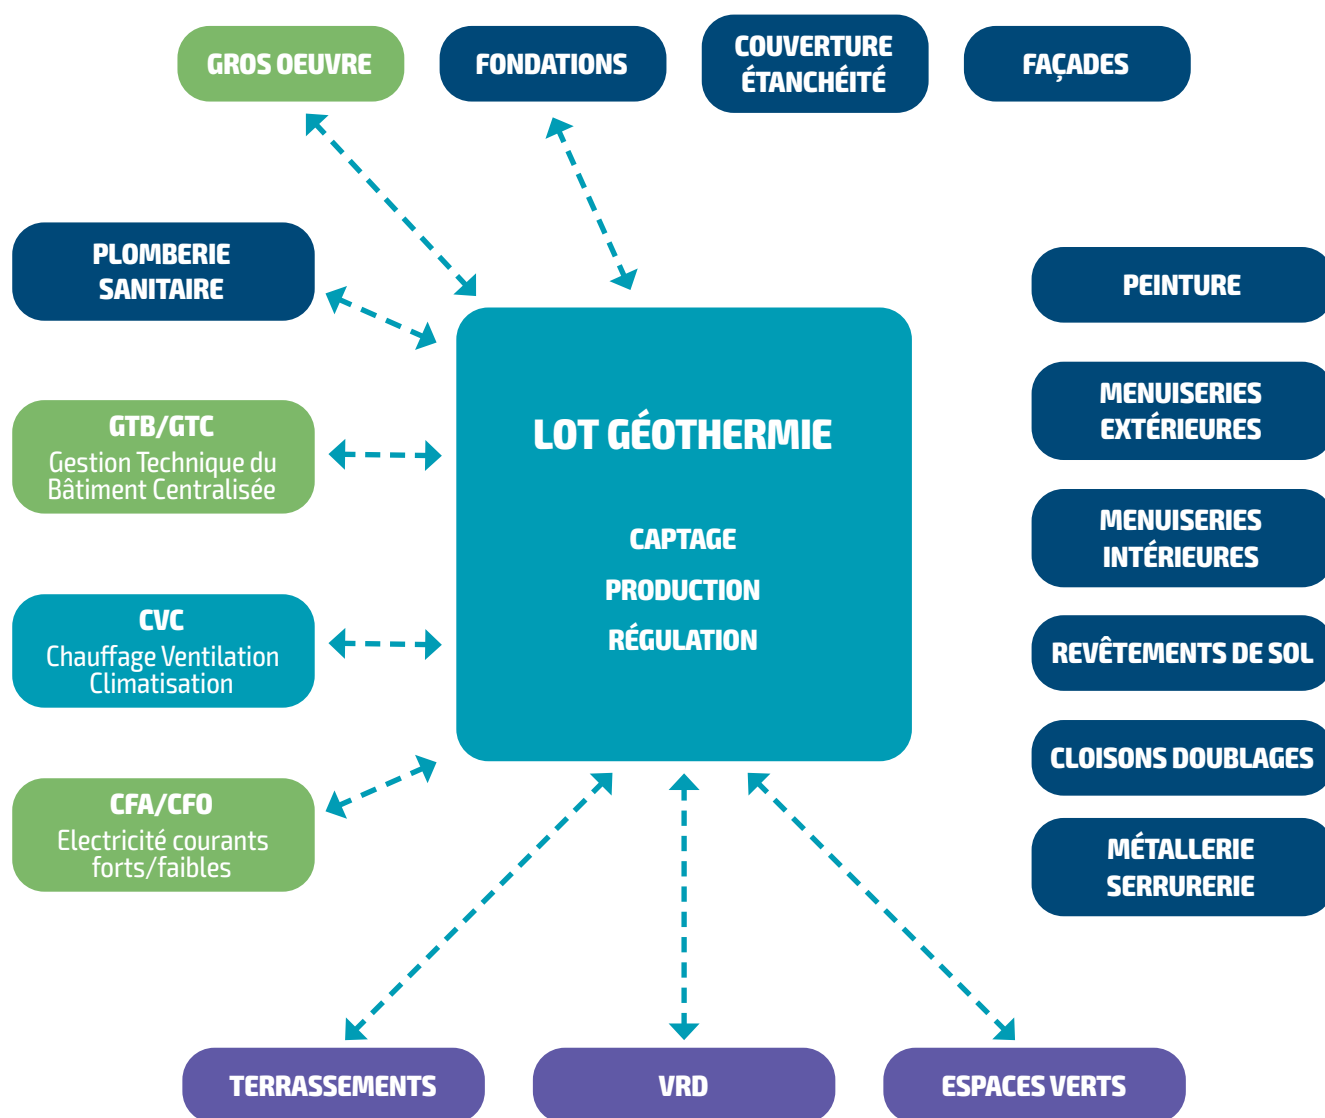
GROS OEUVRE

FONDATIONS

COUVERTURE ÉTANCHÉITÉ

FAÇADES

PLOMBERIE SANITAIRE

PEINTURE

LOT GÉOTHERMIE

CAPTAGE

PRODUCTION

RÉGULATION

GTB/GTC
Gestion Technique du Bâtiment Centralisée

MENUISERIES EXTÉRIEURES

MENUISERIES INTÉRIEURES

CVC
Chauffage Ventilation Climatisation

REVÊTEMENTS DE SOL

CLOISONS DOUBLAGES

CFA/CFO
Electricité courants forts/faibles

MÉTALLERIE SERRURERIE

TERRASSEMENTS

VRD

ESPACES VERTS